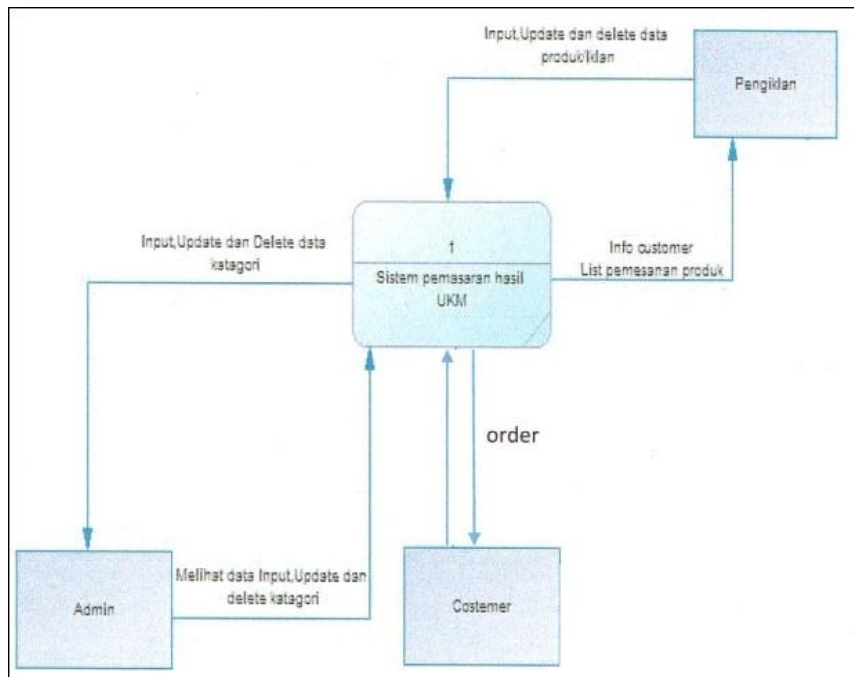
Input,Update dan delete data produk/iklan

Pengiklan

1

Sistem pemasaran hasil UKM

Input,Update dan Delete data katagori

Info customer
List pemesanan produk

order

Admin

Melihat data Input,Update dan delete katagori

Costemer